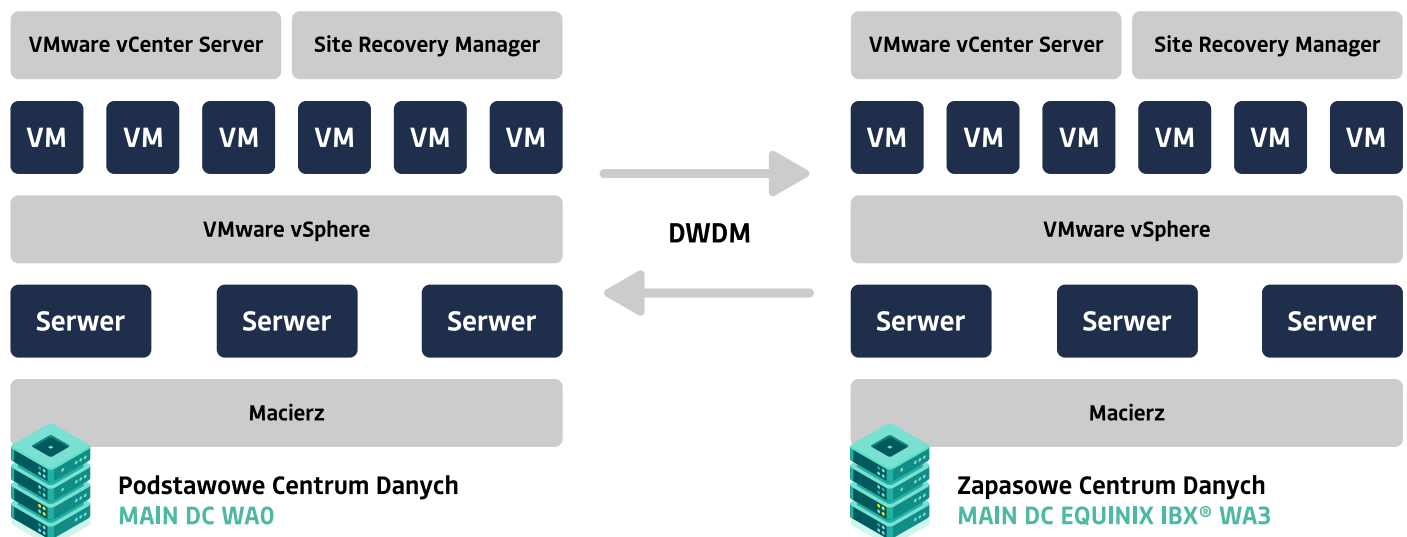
VMware vCenter Server
Site Recovery Manager
VM VM VM VM VM VM
VMware vSphere
Serwer Serwer Serwer
Macierz
Podstawowe Centrum Danych
MAIN DC WA0

DWDM

VMware vCenter Server
Site Recovery Manager
VM VM VM VM VM VM
VMware vSphere
Serwer Serwer Serwer
Macierz
Zapasowe Centrum Danych
MAIN DC EQUINIX IBX® WA3